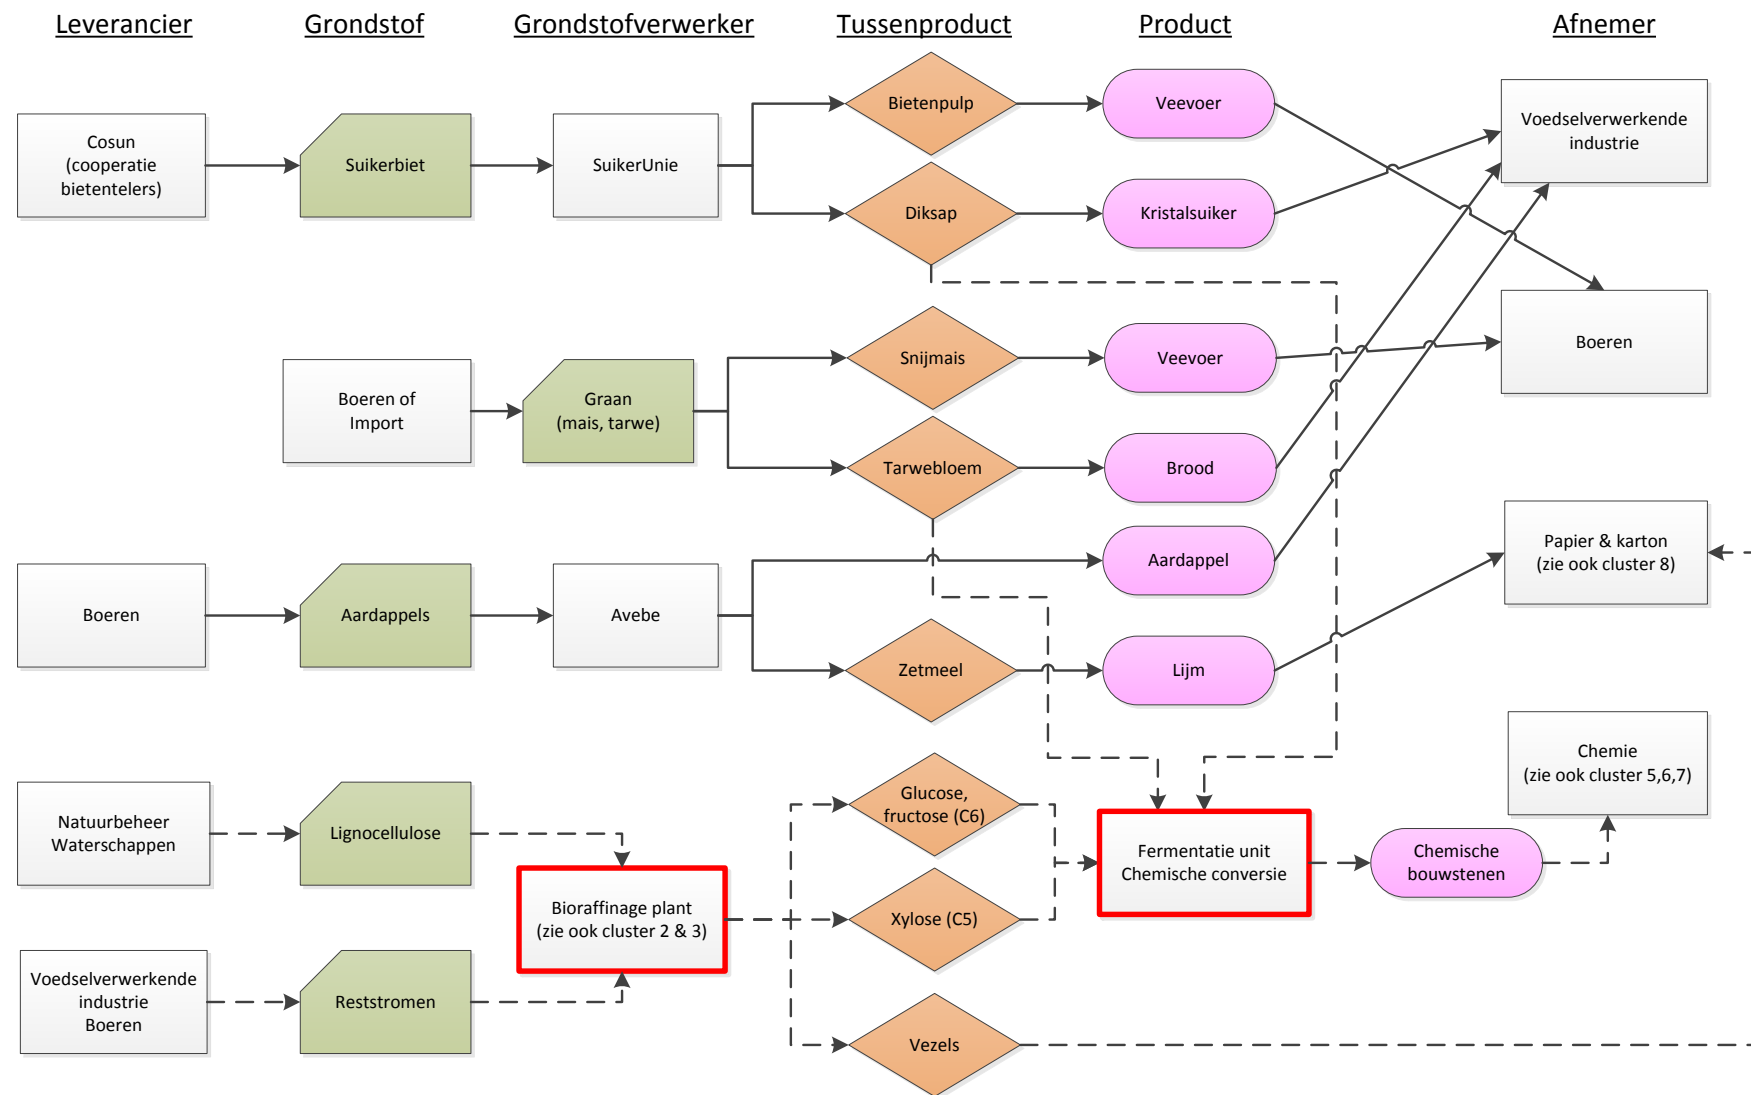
Leverancier

Grondstof

Grondstofverwerker

Tussenproduct

Product

Afnemer

Cosun (cooperatie bietentelers)

Suikerbiet

SuikerUnie

Bietenpulp

Diksap

Veevoer

Kristalsuiker

Voedselverwerkende industrie

Boeren

Boeren of Import

Graan (mais, tarwe)

Snijmais

Tarwebloem

Veevoer

Brood

Aardappel

Papier & karton (zie ook cluster 8)

Boeren

Aardappels

Avebe

Zetmeel

Lijm

Chemie (zie ook cluster 5,6,7)

Natuurbeheer Waterschappen

Lignocellulose

Glucose, fructose (C6)

Fermentatie unit Chemische conversie

Chemische bouwstenen

Bioraffinage plant (zie ook cluster 2 & 3)

Xylose (C5)

Voedselverwerkende industrie Boeren

Reststromen

Vezels